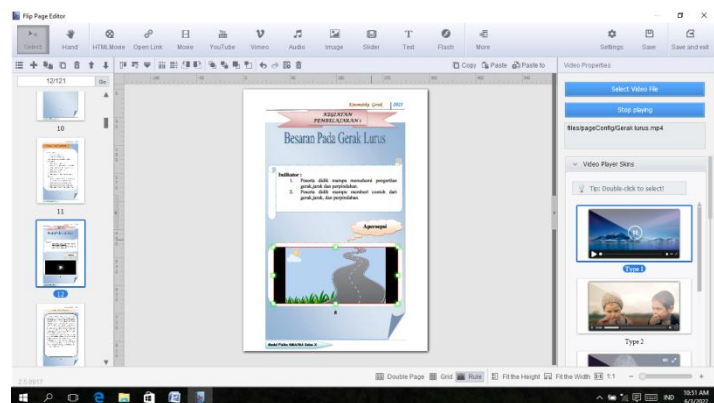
Flip Page Editor

Select Hand HTML Movie Open Link Movie YouTube Vimeo Audio Image Slider Text Flash More Settings Save Save and exit

12/121 Go

Copy Paste Paste to

Video Properties

Select Video File

Stop playing

files/pageConfig/Gerak lurus.mp4

Video Player Skins

Tip: Double-click to select!

Type 1

Type 2

10

11

12

Kinematika Gerak 2022

KEGIATAN PEMBELAJARAN :

Besaran Pada Gerak Lurus

Indikator :

1. Peserta didik mampu memahami pengertian gerak,jarak dan perpindahan.

2. Peserta didik mampu memberi contoh dari gerak,jarak, dan perpindahan.

Apersepsi

Modul Fisika SMA/MA Kelas X

Double Page Grid Rule Fit the Height Fit the Width 1:1

2.5.0917

10:51 AM 6/3/2022 IND